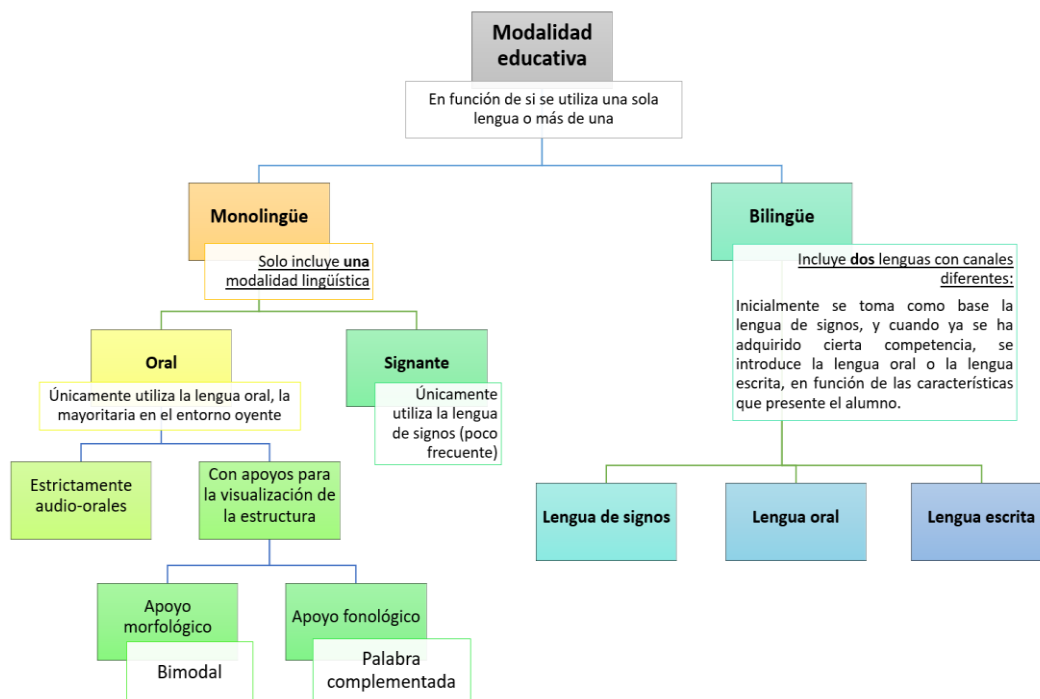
Modalidad educativa

En función de si se utiliza una sola lengua o más de una

Monolingüe

Solo incluye **una** modalidad lingüística

Oral

Únicamente utiliza la lengua oral, la mayoritaria en el entorno oyente

Estrictamente audio-orales

Con apoyos para la visualización de la estructura

Apoyo morfológico

Bimodal

Apoyo fonológico

Palabra complementada

Signante

Únicamente utiliza la lengua de signos (poco frecuente)

Bilingüe

Incluye **dos** lenguas con canales diferentes:

Inicialmente se toma como base la lengua de signos, y cuando ya se ha adquirido cierta competencia, se introduce la lengua oral o la lengua escrita, en función de las características que presente el alumno.

Lengua de signos

Lengua oral

Lengua escrita